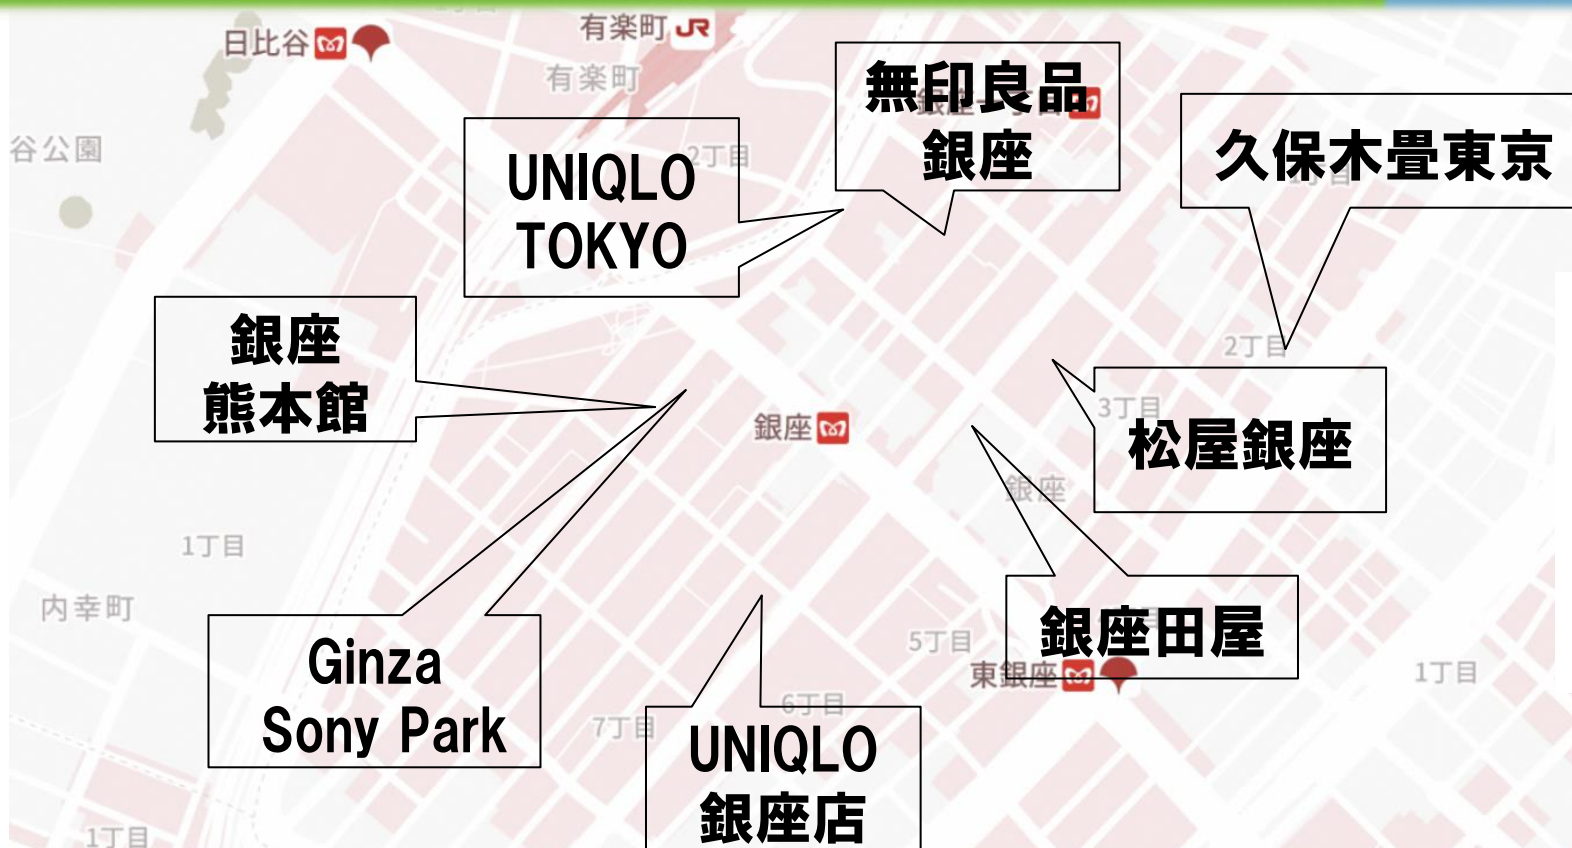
日比谷

有楽町

有楽町

谷公園

UNIQLO TOKYO

無印良品 銀座

久保木畳東京

2丁目

2丁目

銀座 熊本館

銀座

3丁目

松屋銀座

銀座

1丁目

内幸町

Ginza Sony Park

5丁目

銀座田屋

東銀座

1丁目

6丁目

7丁目

UNIQLO 銀座店

1丁目